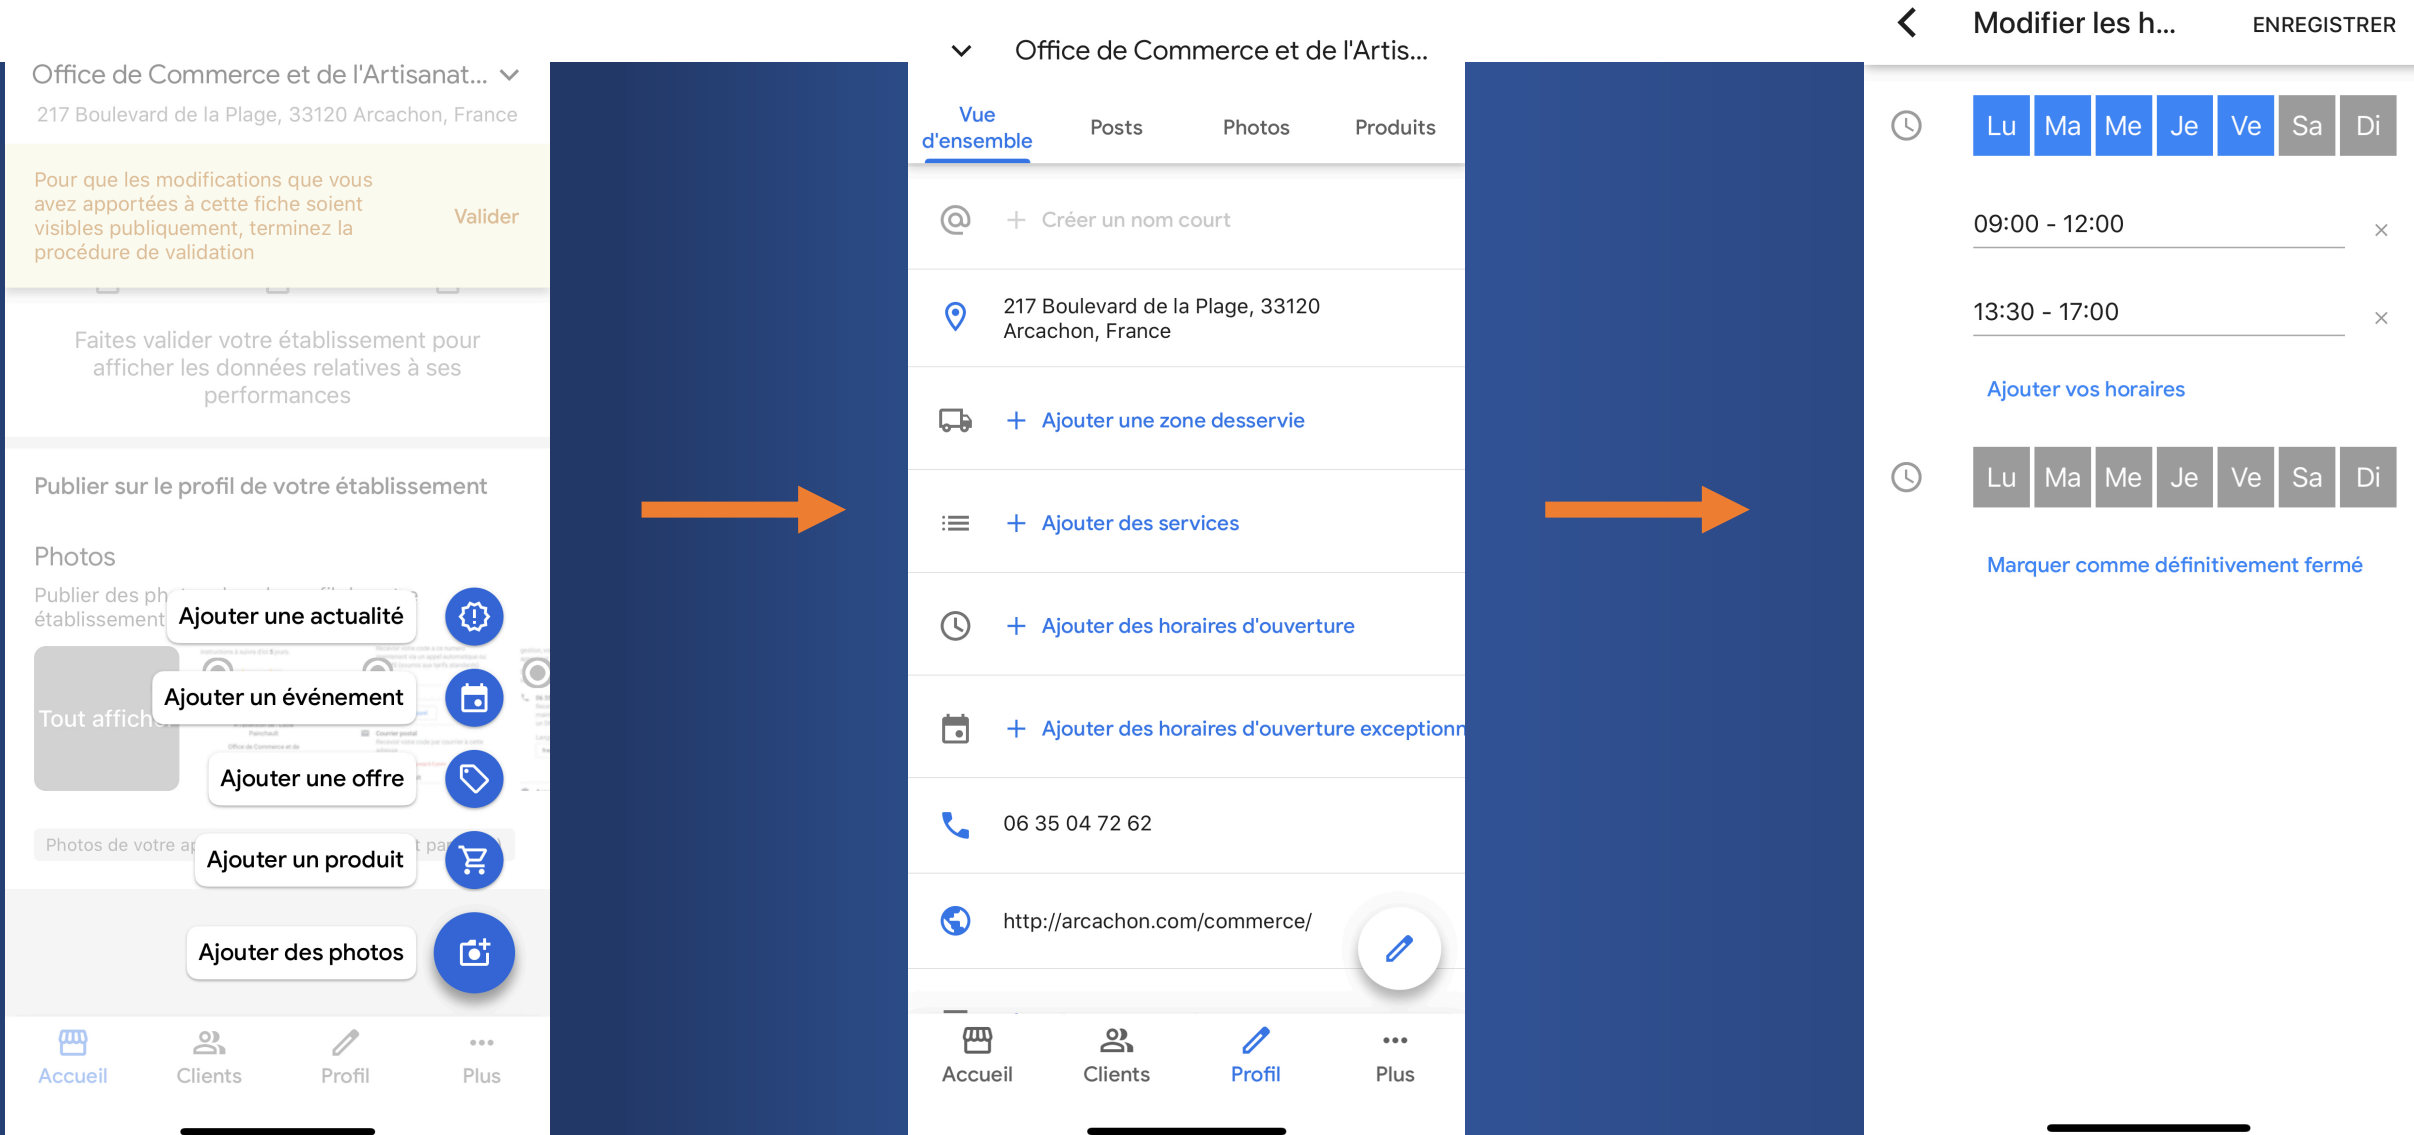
Office de Commerce et de l'Artisanat...

217 Boulevard de la Plage, 33120 Arcachon, France

Pour que les modifications que vous avez apportées à cette fiche soient visibles publiquement, terminez la procédure de validation

Valider

Faites valider votre établissement pour afficher les données relatives à ses performances

Publier sur le profil de votre établissement

Photos

Publier des ph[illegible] établissement

Ajouter une actualité

Ajouter un événement

Tout affich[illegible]

Ajouter une offre

Photos de votre a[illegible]

Ajouter un produit

Ajouter des photos

Accueil Clients Profil Plus

Office de Commerce et de l'Artis...

Vue d'ensemble Posts Photos Produits

+ Créer un nom court

217 Boulevard de la Plage, 33120 Arcachon, France

+ Ajouter une zone desservie

+ Ajouter des services

+ Ajouter des horaires d'ouverture

+ Ajouter des horaires d'ouverture exceptionn

06 35 04 72 62

http://arcachon.com/commerce/

Accueil Clients Profil Plus

Modifier les h...

ENREGISTRER

Lu Ma Me Je Ve Sa Di

09:00 - 12:00

13:30 - 17:00

Ajouter vos horaires

Lu Ma Me Je Ve Sa Di

Marquer comme définitivement fermé